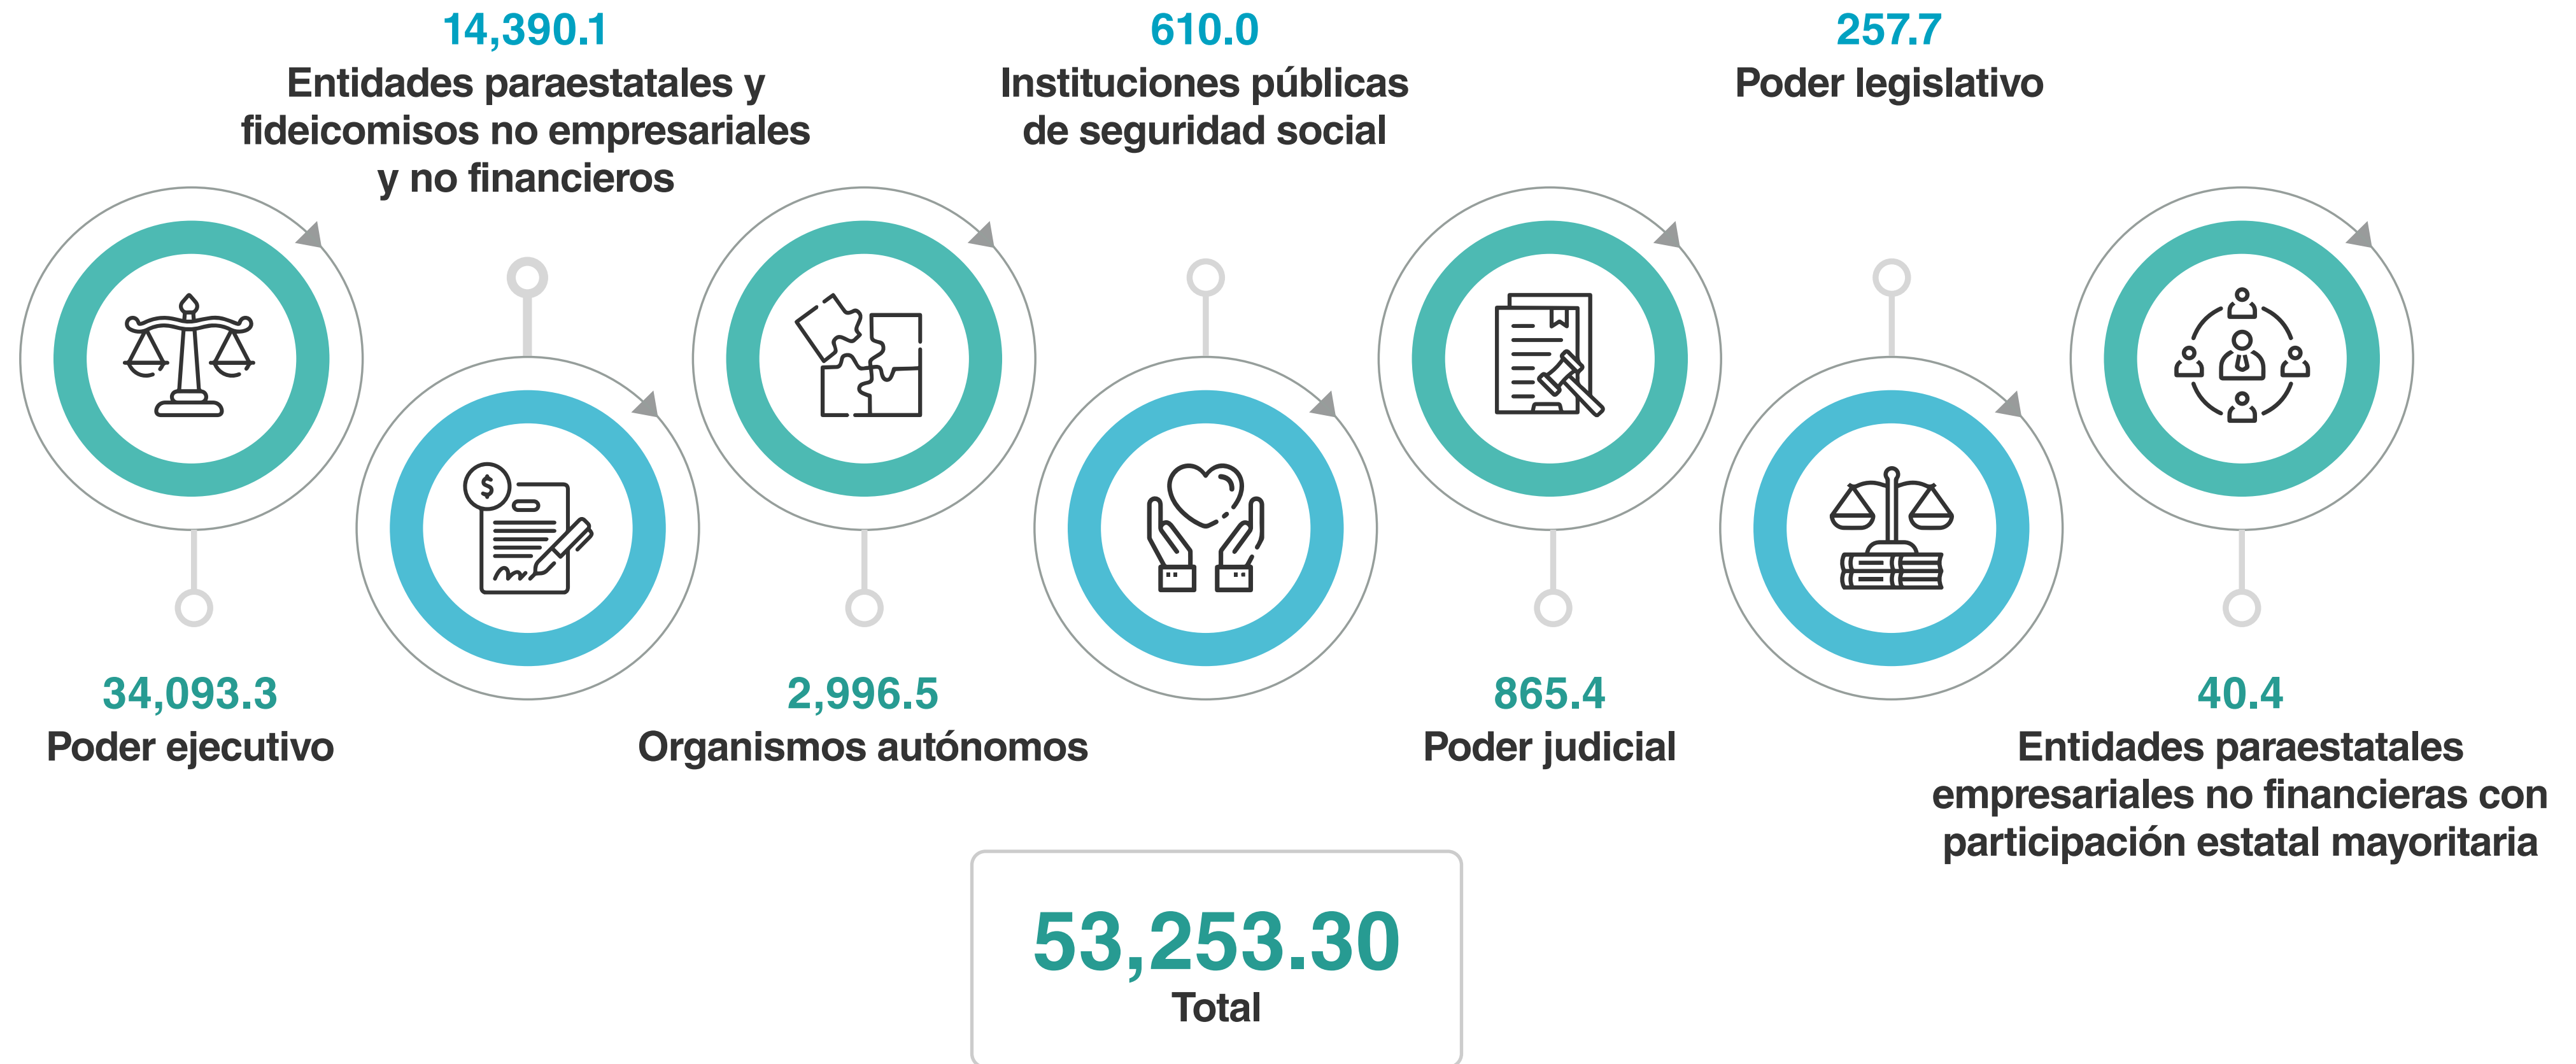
14,390.1
Entidades paraestatales y fideicomisos no empresariales y no financieros

610.0
Instituciones públicas de seguridad social

257.7
Poder legislativo

34,093.3
Poder ejecutivo

2,996.5
Organismos autónomos

865.4
Poder judicial

40.4
Entidades paraestatales empresariales no financieras con participación estatal mayoritaria

53,253.30
Total